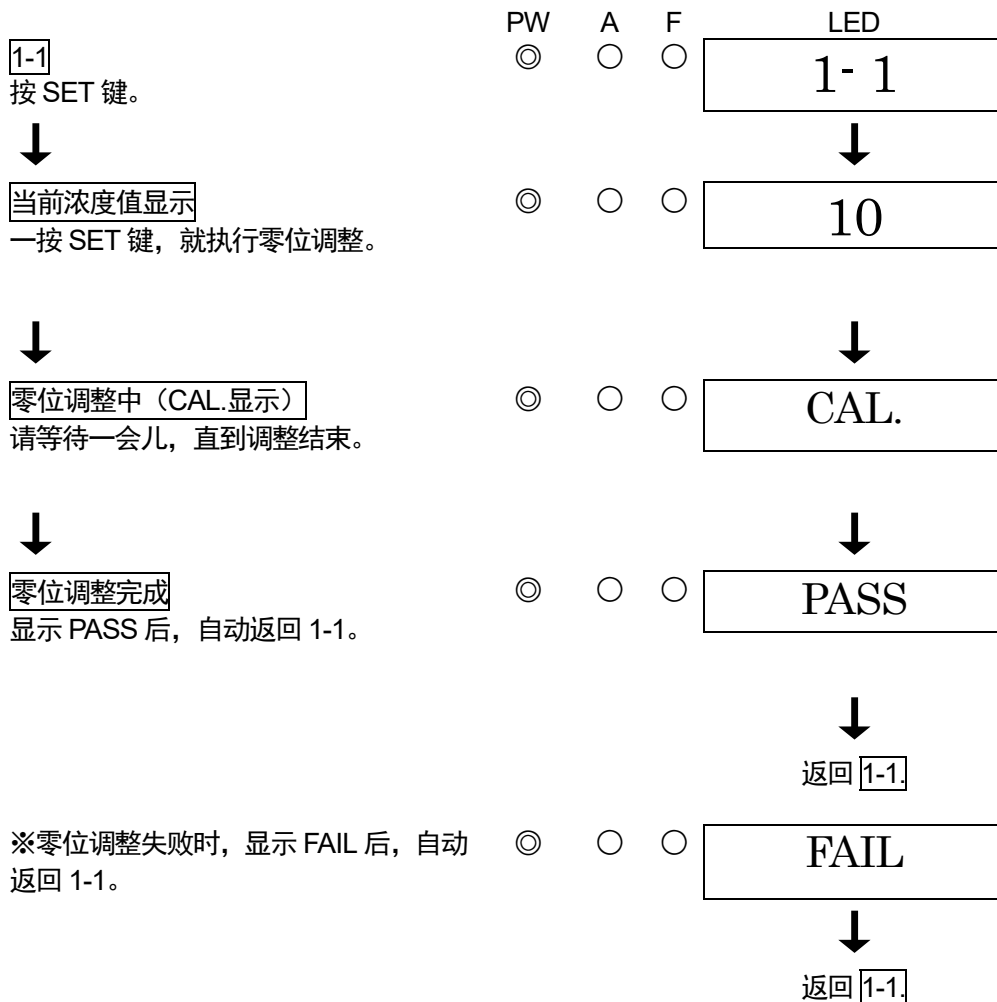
PW A F LED

1-1
按 SET 键。

◎ ○ ○ 1- 1

↓ ↓

当前浓度值显示
一按 SET 键，就执行零位调整。

◎ ○ ○ 10

↓ ↓

零位调整中（CAL.显示）
请等待一会儿，直到调整结束。

◎ ○ ○ CAL.

↓ ↓

零位调整完成
显示 PASS 后，自动返回 1-1。

◎ ○ ○ PASS

↓

返回 1-1.

※零位调整失败时，显示 FAIL 后，自动返回 1-1。

◎ ○ ○ FAIL

↓

返回 1-1.